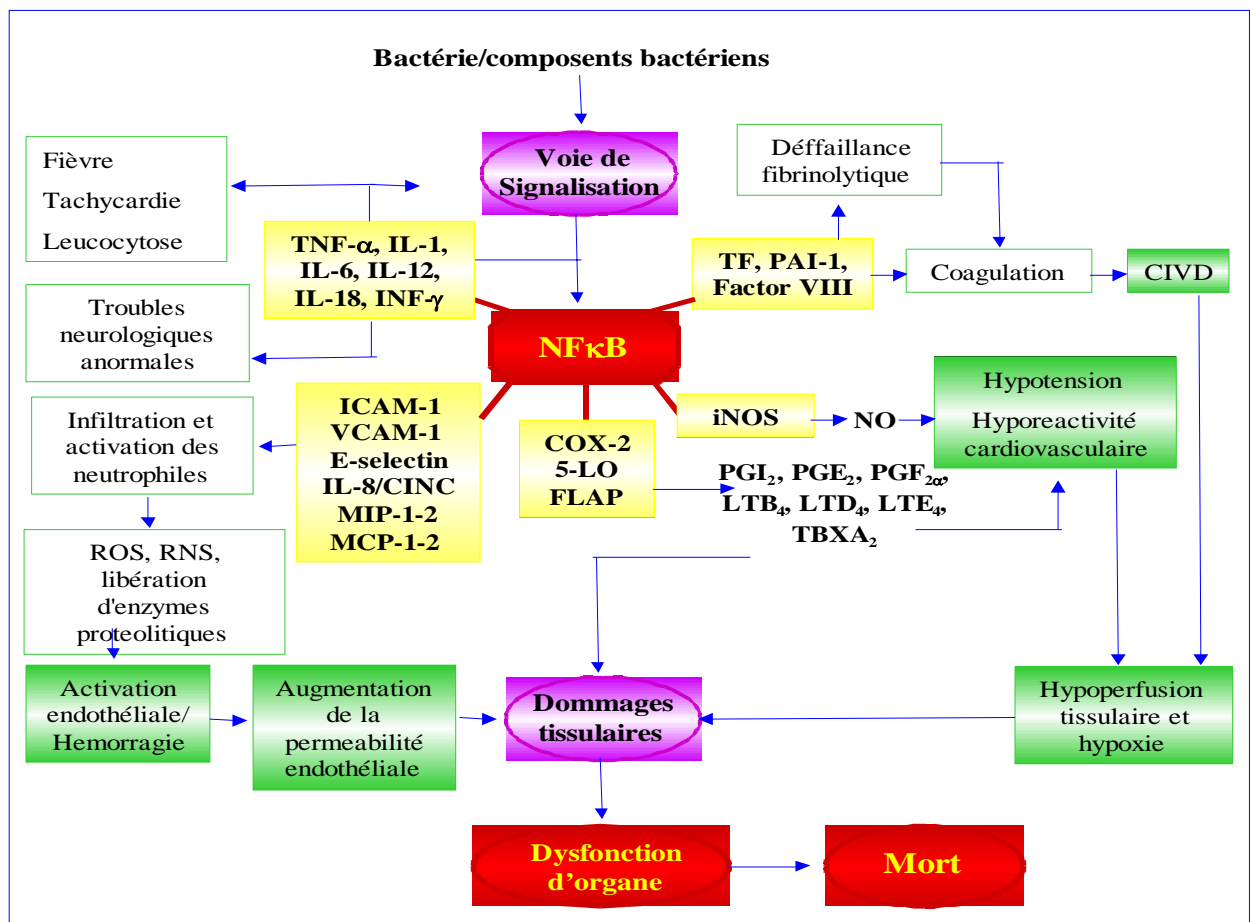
Bactérie/composents bactériens

Voie de Signalisation

Fièvre
Tachycardie
Leucocytose

Défaillance fibrinolytique

TNF-$\alpha$, IL-1, IL-6, IL-12, IL-18, INF-$\gamma$

TF, PAI-1, Factor VIII

Coagulation

CIVD

Troubles neurologiques anormales

NF$\kappa$B

Infiltration et activation des neutrophiles

ICAM-1
VCAM-1
E-selectin
IL-8/CINC
MIP-1-2
MCP-1-2

iNOS

NO

Hypotension
Hyporeactivité cardiovasculaire

COX-2
5-LO
FLAP

PGI$_2$, PGE$_2$, PGF$_{2\alpha}$, LTB$_4$, LTD$_4$, LTE$_4$, TBXA$_2$

ROS, RNS, libération d'enzymes proteolitiques

Activation endothéliale/ Hemorragie

Augmentation de la permeabilité endothéliale

Dommages tissulaires

Hypoperfusion tissulaire et hypoxie

Dysfonction d'organe

Mort